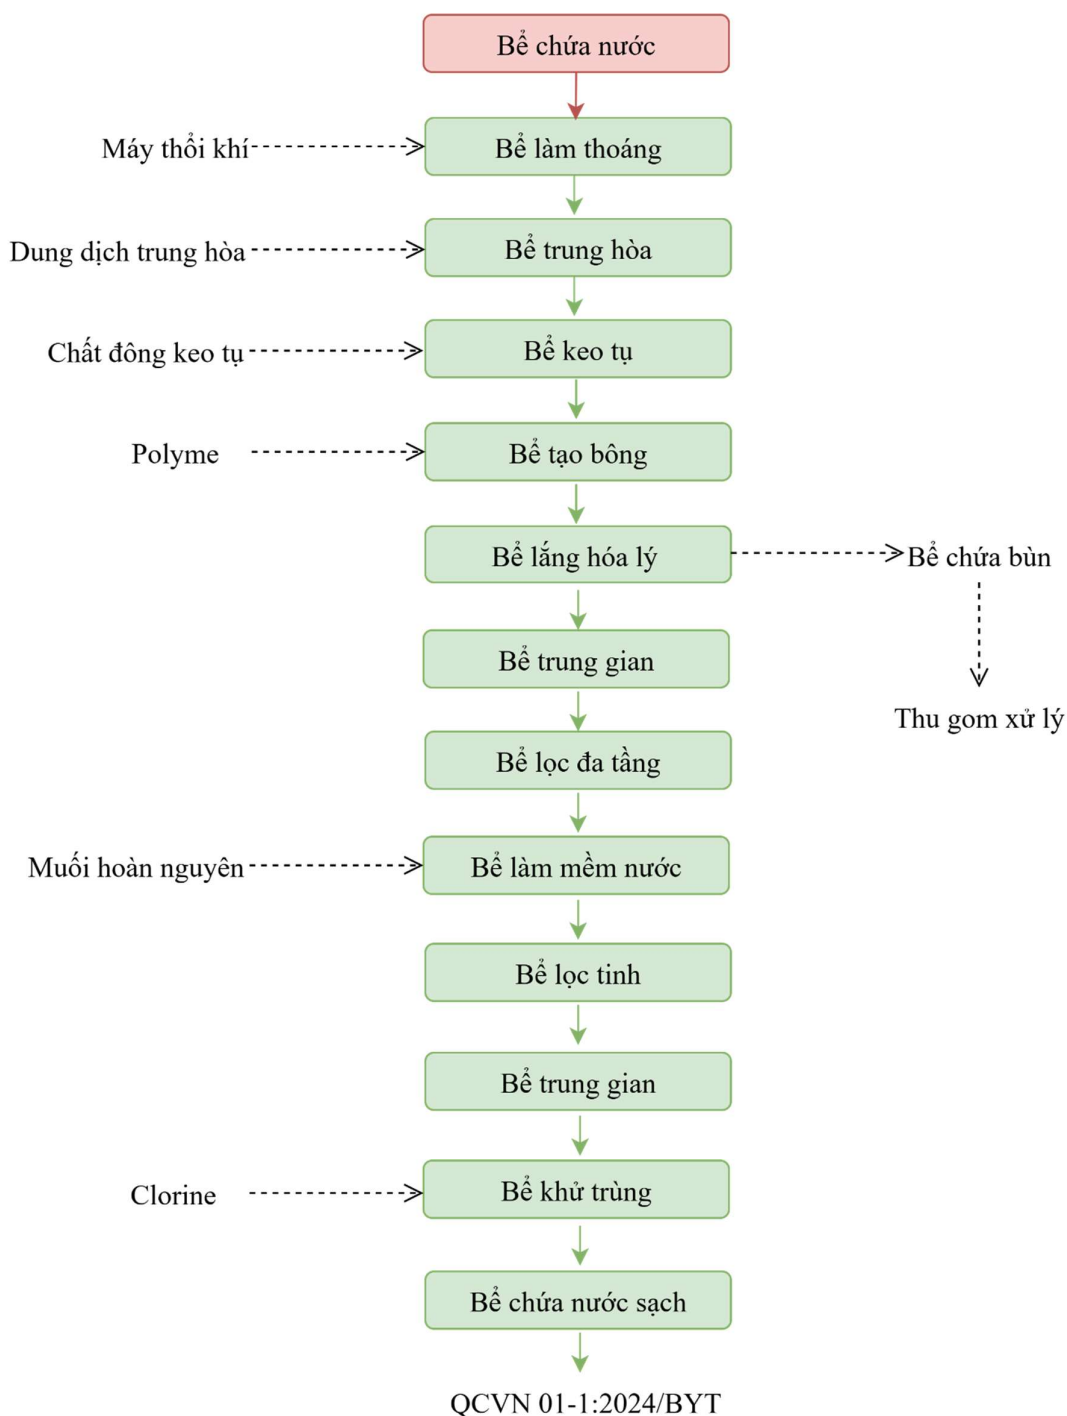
Bể chứa nước

Máy thổi khí

Bể làm thoáng

Dung dịch trung hòa

Bể trung hòa

Chất đông keo tụ

Bể keo tụ

Polyme

Bể tạo bông

Bể lắng hóa lý

Bể chứa bùn

Thu gom xử lý

Bể trung gian

Bể lọc đa tầng

Muối hoàn nguyên

Bể làm mềm nước

Bể lọc tinh

Bể trung gian

Clorine

Bể khử trùng

Bể chứa nước sạch

QCVN 01-1:2024/BYT